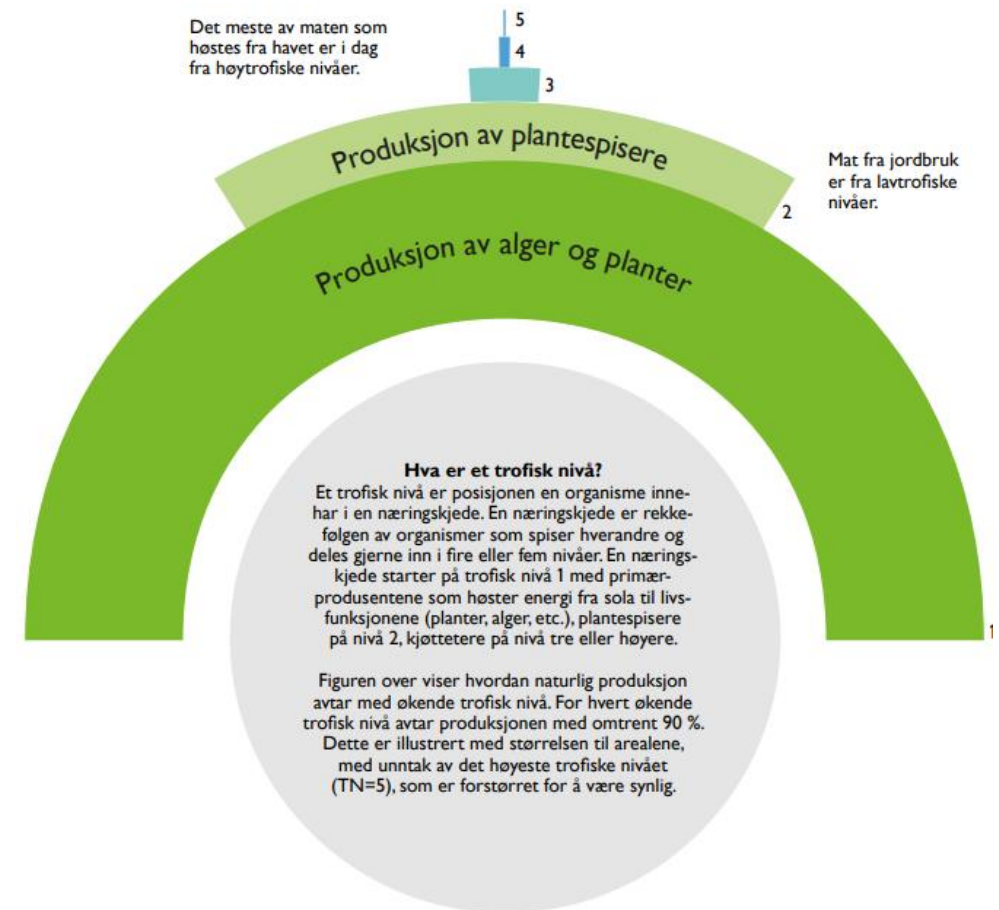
Det meste av maten som høstes fra havet er i dag fra høytrofiske nivåer.

5

4

3

Produksjon av plantespisere

Mat fra jordbruk er fra lavtrofiske nivåer.

2

Produksjon av alger og planter

1

Hva er et trofisk nivå?
Et trofisk nivå er posisjonen en organisme innehar i en næringskjede. En næringskjede er rekkefølgen av organismer som spiser hverandre og deles gjerne inn i fire eller fem nivåer. En næringskjede starter på trofisk nivå 1 med primærprodusentene som høster energi fra sola til livsfunksjonene (planter, alger, etc.), plantespisere på nivå 2, kjøttetere på nivå tre eller høyere.

Figuren over viser hvordan naturlig produksjon avtar med økende trofisk nivå. For hvert økende trofisk nivå avtar produksjonen med omtrent 90 %. Dette er illustrert med størrelsen til arealene, med unntak av det høyeste trofiske nivået (TN=5), som er forstørret for å være synlig.